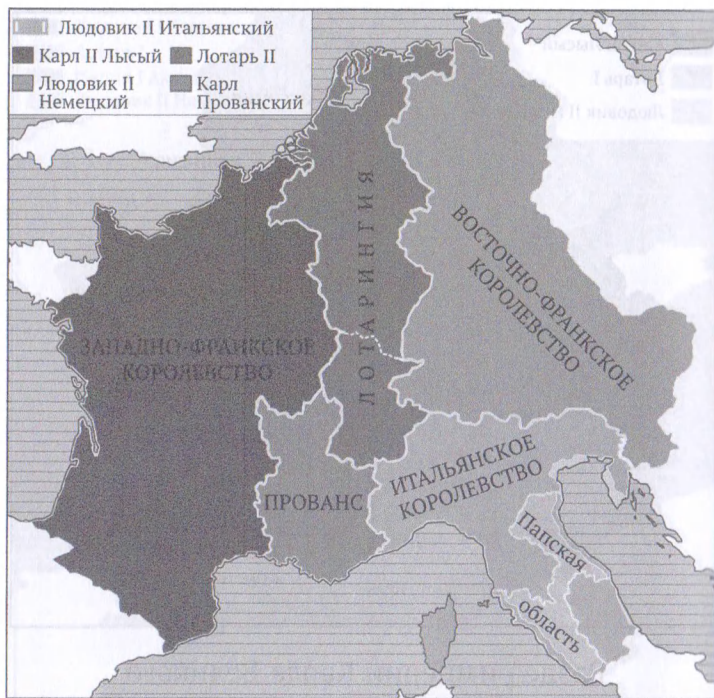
Людовик II Итальянский
Карл II Лысый
Лотарь II
Людовик II Немецкий
Карл Прованский

Лотарь I
Людовик II

ЛОТАРИНГИЯ

ВОСТОЧНО-ФРАНКСКОЕ КОРОЛЕВСТВО

ЗАПАДНО-ФРАНКСКОЕ КОРОЛЕВСТВО

ПРОВАНС

ИТАЛЬЯНСКОЕ КОРОЛЕВСТВО

Папская область